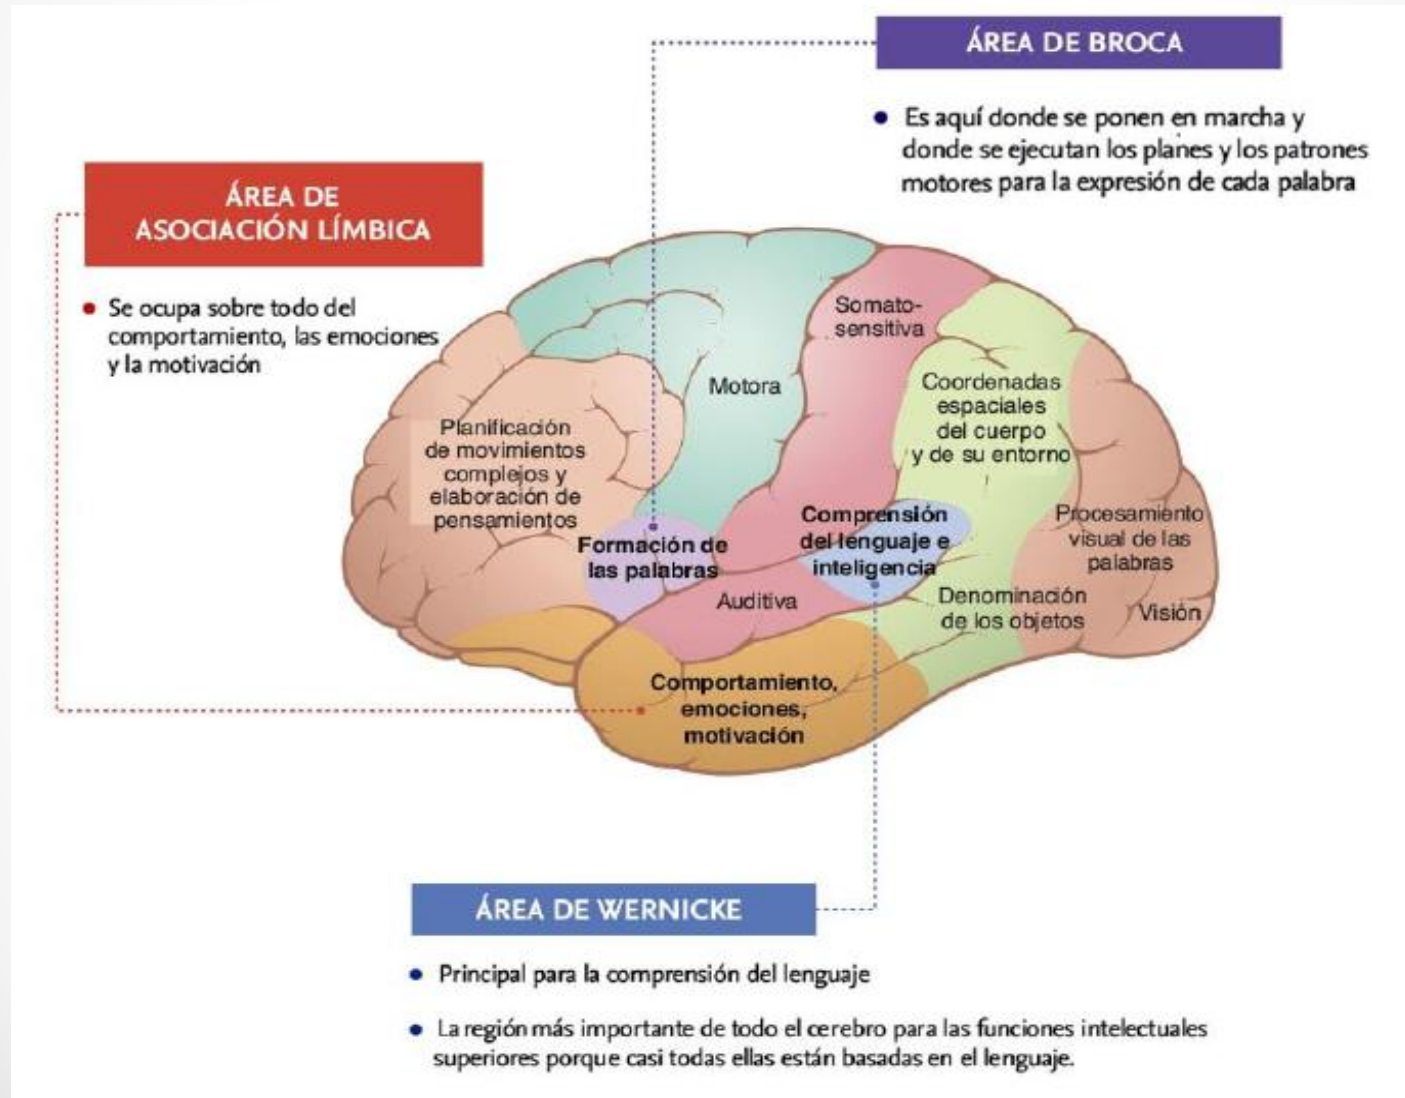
ÁREA DE BROCA

• Es aquí donde se ponen en marcha y donde se ejecutan los planes y los patrones motores para la expresión de cada palabra

ÁREA DE ASOCIACIÓN LÍMBICA

• Se ocupa sobre todo del comportamiento, las emociones y la motivación

Somatosensitiva

Motora

Coordenadas espaciales del cuerpo y de su entorno

Planificación de movimientos complejos y elaboración de pensamientos

Comprensión del lenguaje e inteligencia

Formación de las palabras

Procesamiento visual de las palabras

Auditiva

Denominación de los objetos

Visión

Comportamiento, emociones, motivación

ÁREA DE WERNICKE

• Principal para la comprensión del lenguaje

• La región más importante de todo el cerebro para las funciones intelectuales superiores porque casi todas ellas están basadas en el lenguaje.